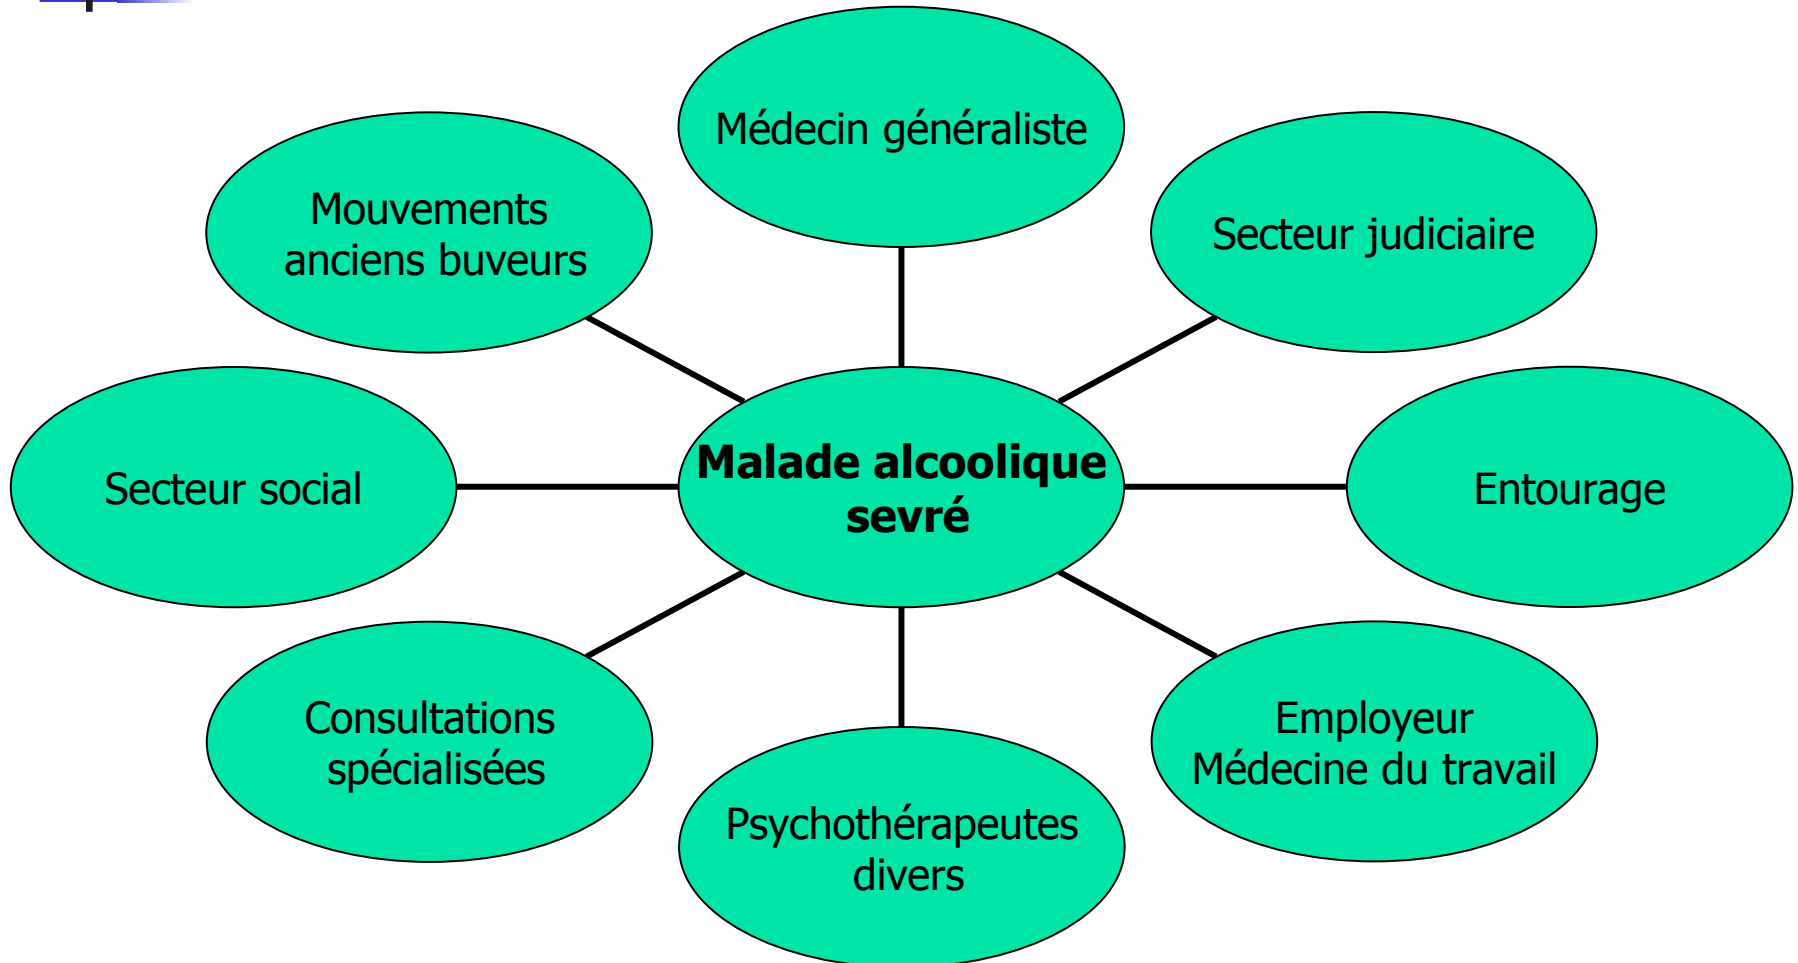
Médecin généraliste

Mouvements anciens buveurs

Secteur judiciaire

Secteur social

**Malade alcoolique sevré**

Entourage

Consultations spécialisées

Employeur
Médecine du travail

Psychothérapeutes divers